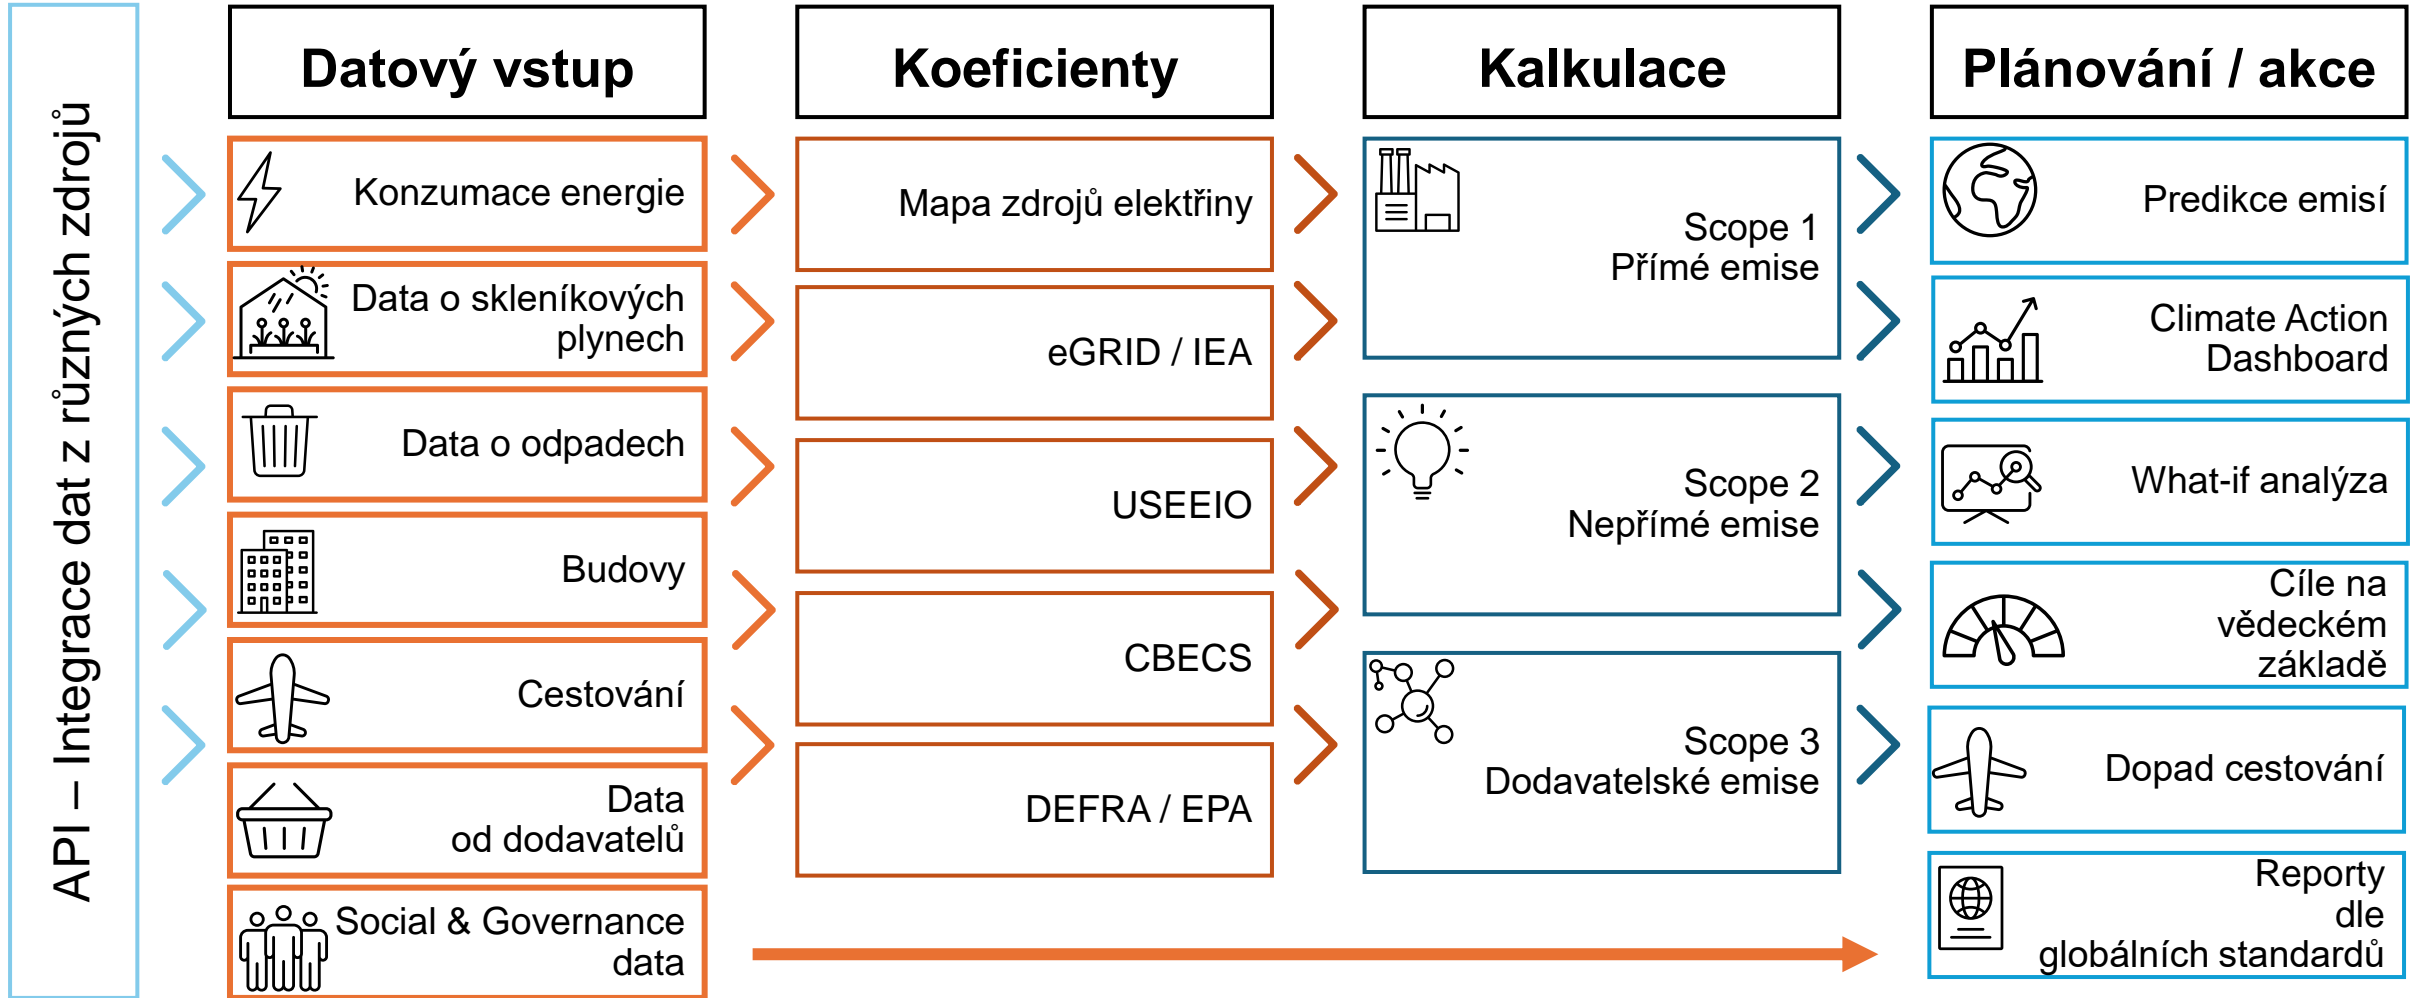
API – Integrace dat z různých zdrojů

Datový vstup

Konzumace energie

Data o skleníkových plynech

Data o odpadech

Budovy

Cestování

Data od dodavatelů

Social & Governance data

Koeficienty

Mapa zdrojů elektřiny

eGRID / IEA

USEEIO

CBECS

DEFRA / EPA

Kalkulace

Scope 1
Přímé emise

Scope 2
Nepřímé emise

Scope 3
Dodavatelské emise

Plánování / akce

Predikce emisí

Climate Action Dashboard

What-if analýza

Cíle na vědeckém základě

Dopad cestování

Reporty dle globálních standardů